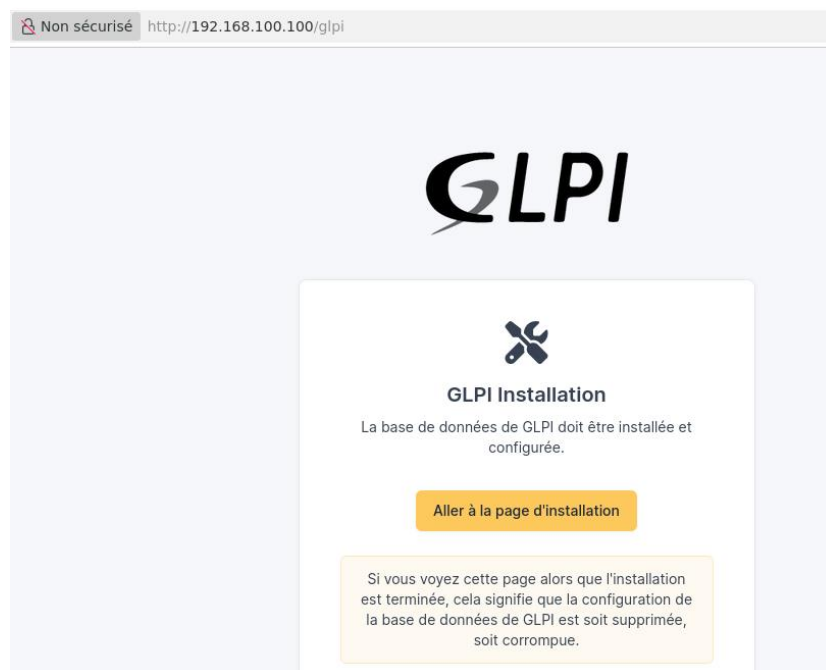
Non sécurisé http://192.168.100.100/glpi

GLPI

GLPI Installation

La base de données de GLPI doit être installée et configurée.

Aller à la page d'installation

Si vous voyez cette page alors que l'installation est terminée, cela signifie que la configuration de la base de données de GLPI est soit supprimée, soit corrompue.